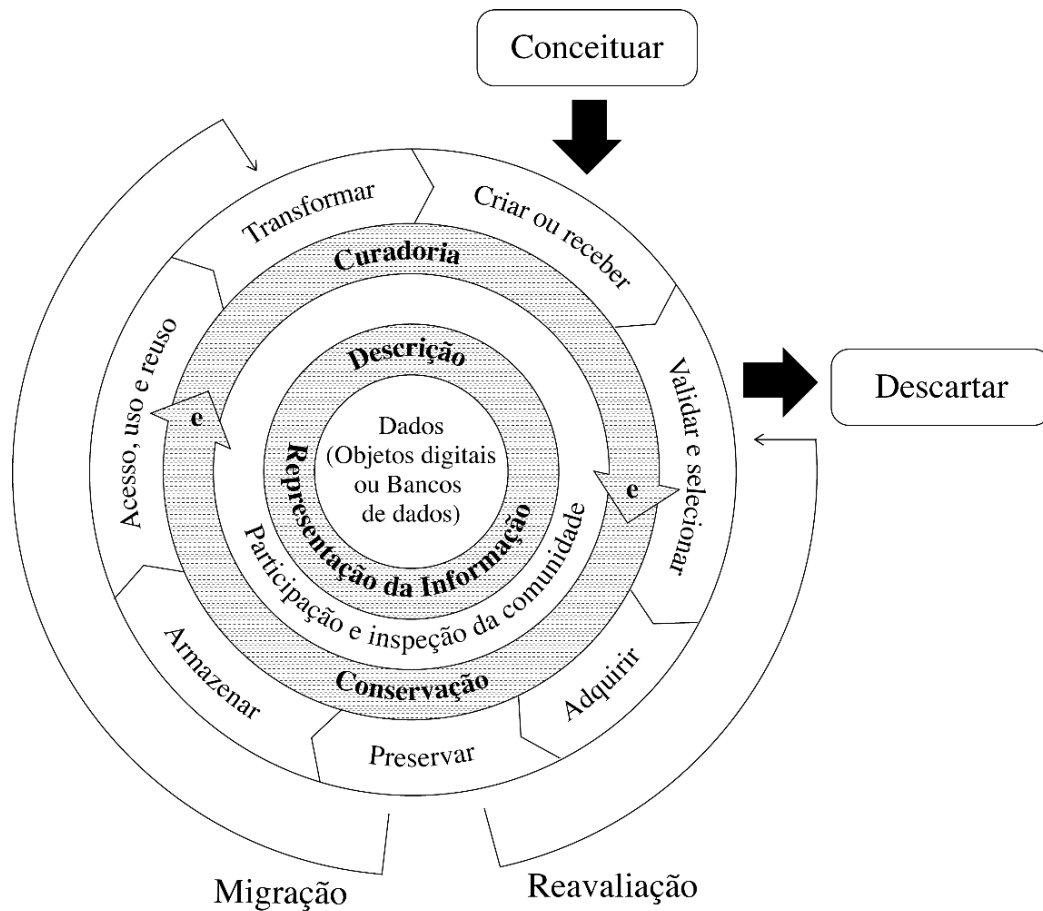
Conceituar

Transformar

Criar ou receber

Curadoria

Descrição

Acesso, uso e reuso

Validar e selecionar

Descartar

e

e

Dados (Objetos digitais ou Bancos de dados)

Representação da Informação

Participação e inspeção da comunidade

Conservação

Armazenar

Adquirir

Preservar

Migração

Reavaliação